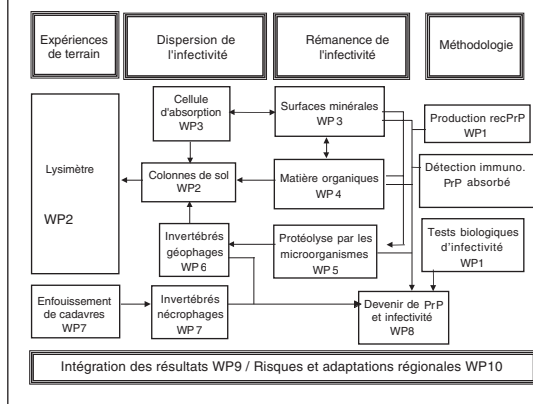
Expériences de terrain

Dispersion de l'infectivité

Rémanence de l'infectivité

Méthodologie

Lysimètre

WP2

Cellule d'absorption WP3

Surfaces minérales WP 3

Production recPrP WP1

Colonnes de sol WP2

Matière organiques WP 4

Détection immuno. PrP absorbé

Invertébrés géophages WP 6

Protéolyse par les microorganismes WP 5

Tests biologiques d'infectivité WP1

Enfouissement de cadavres WP7

Invertébrés nécrophages WP 7

Devenir de PrP et infectivité WP8

Intégration des résultats WP9 / Risques et adaptations régionales WP10